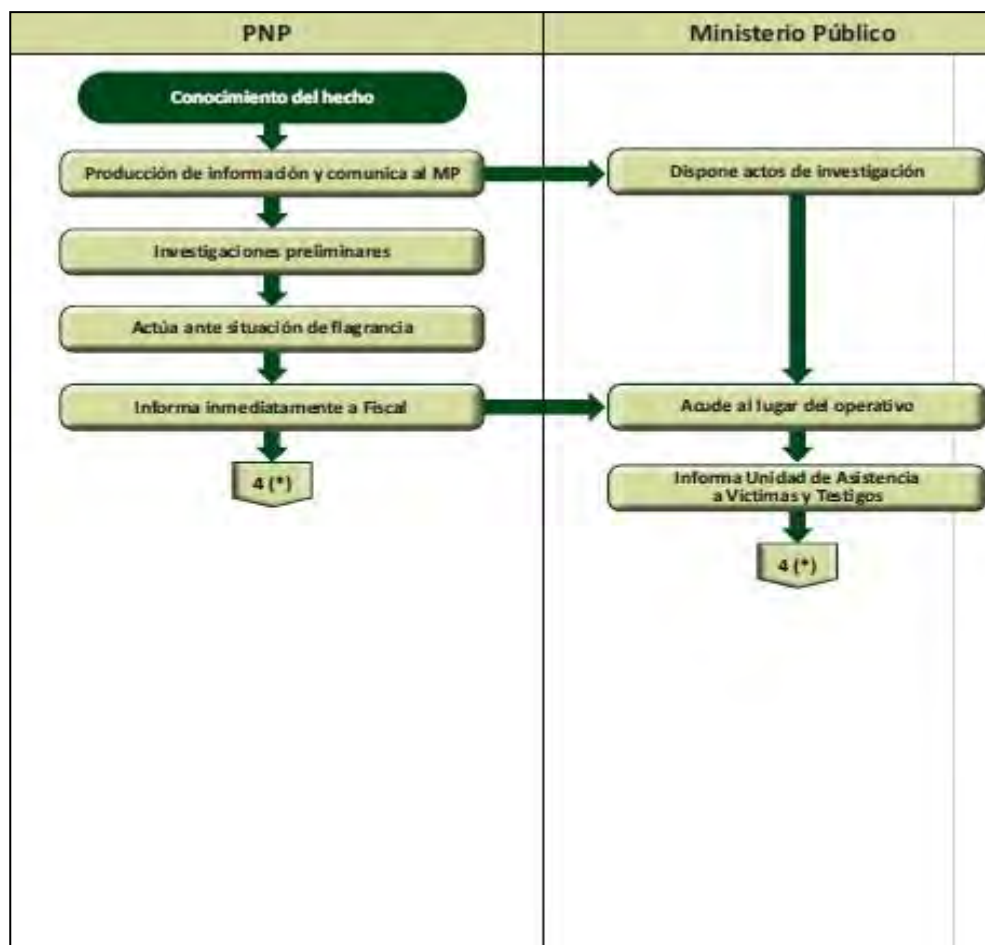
PNP

Ministerio Público

Conocimiento del hecho

Producción de información y comunica al MP

Dispone actos de investigación

Investigaciones preliminares

Actúa ante situación de flagrancia

Informa inmediatamente a Fiscal

Acude al lugar del operativo

4 (*)

Informa Unidad de Asistencia a Victimas y Testigos

4 (*)